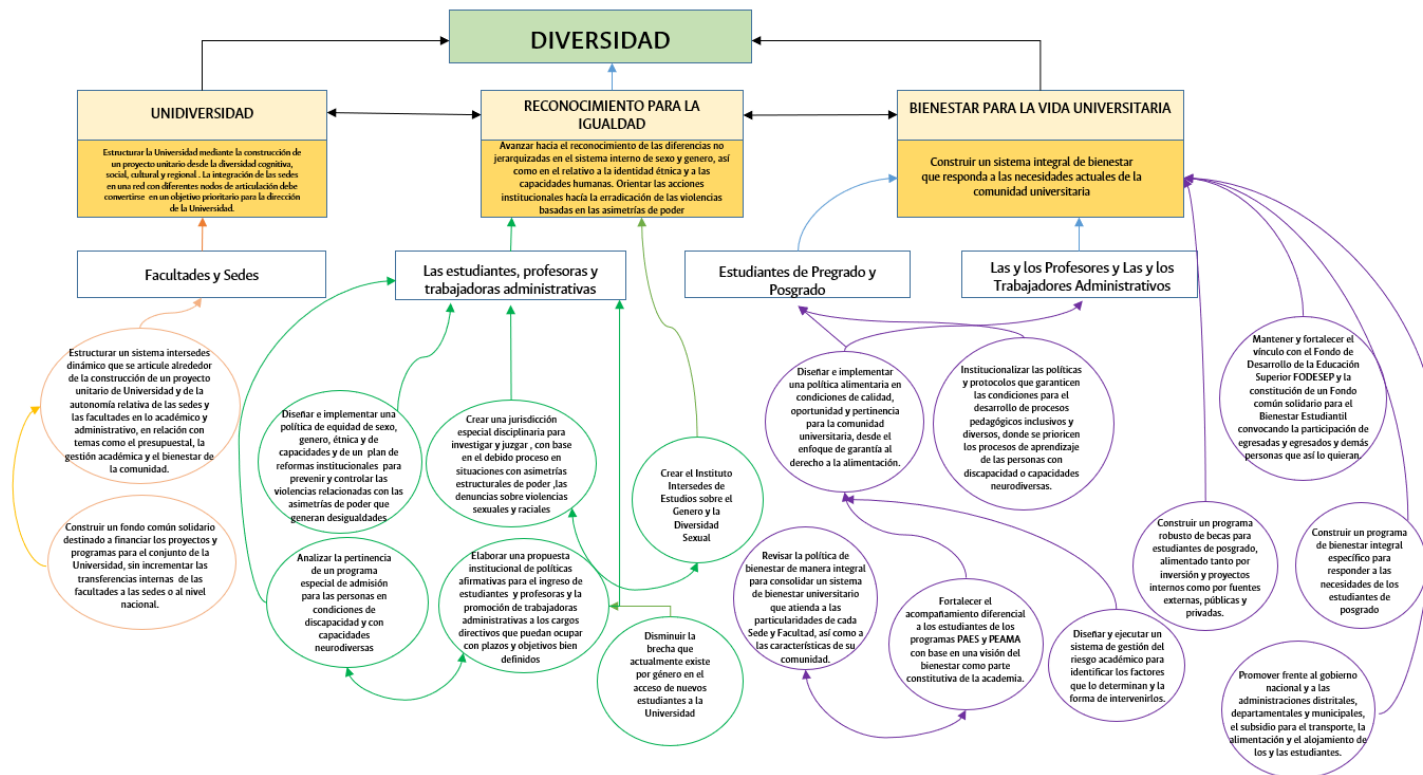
DIVERSIDAD

UNIDIVERSIDAD

Estructurar la Universidad mediante la construcción de un proyecto unitario desde la diversidad cognitiva, social, cultural y regional . La integración de las sedes en una red con diferentes nodos de articulación debe convertirse en un objetivo prioritario para la dirección de la Universidad.

RECONOCIMIENTO PARA LA IGUALDAD

Avanzar hacia el reconocimiento de las diferencias no jerarquizadas en el sistema interno de sexo y genero, así como en el relativo a la identidad étnica y a las capacidades humanas. Orientar las acciones institucionales hacía la erradicación de las violencias basadas en las asimetrías de poder

BIENESTAR PARA LA VIDA UNIVERSITARIA

Construir un sistema integral de bienestar que responda a las necesidades actuales de la comunidad universitaria

Facultades y Sedes

Las estudiantes, profesoras y trabajadoras administrativas

Estudiantes de Pregrado y Posgrado

Las y los Profesores y Las y los Trabajadores Administrativos

Estructurar un sistema intersedes dinámico que se articule alrededor de la construcción de un proyecto unitario de Universidad y de la autonomía relativa de las sedes y las facultades en lo académico y administrativo, en relación con temas como el presupuestal, la gestión académica y el bienestar de la comunidad.

Construir un fondo común solidario destinado a financiar los proyectos y programas para el conjunto de la Universidad, sin incrementar las transferencias internas de las facultades a las sedes o al nivel nacional.

Diseñar e implementar una política de equidad de sexo, genero, étnica y de capacidades y de un plan de reformas institucionales para prevenir y controlar las violencias relacionadas con las asimetrías de poder que generan desigualdades

Crear una jurisdicción especial disciplinaria para investigar y juzgar , con base en el debido proceso en situaciones con asimetrías estructurales de poder ,las denuncias sobre violencias sexuales y raciales

Crear el Instituto Intersedes de Estudios sobre el Genero y la Diversidad Sexual

Analizar la pertinencia de un programa especial de admisión para las personas en condiciones de discapacidad y con capacidades neurodiversas

Elaborar una propuesta institucional de políticas afirmativas para el ingreso de estudiantes y profesoras y la promoción de trabajadoras administrativas a los cargos directivos que puedan ocupar con plazos y objetivos bien definidos

Disminuir la brecha que actualmente existe por género en el acceso de nuevos estudiantes a la Universidad

Diseñar e implementar una política alimentaria en condiciones de calidad, oportunidad y pertinencia para la comunidad universitaria, desde el enfoque de garantía al derecho a la alimentación.

Institucionalizar las políticas y protocolos que garanticen las condiciones para el desarrollo de procesos pedagógicos inclusivos y diversos, donde se prioricen los procesos de aprendizaje de las personas con discapacidad o capacidades neurodiversas.

Revisar la política de bienestar de manera integral para consolidar un sistema de bienestar universitario que atienda a las particularidades de cada Sede y Facultad, así como a las características de su comunidad.

Fortalecer el acompañamiento diferencial a los estudiantes de los programas PAES y PEAMA con base en una visión del bienestar como parte constitutiva de la academia.

Diseñar y ejecutar un sistema de gestión del riesgo académico para identificar los factores que lo determinan y la forma de intervenirlos.

Mantener y fortalecer el vínculo con el Fondo de Desarrollo de la Educación Superior FODESEP y la constitución de un Fondo común solidario para el Bienestar Estudiantil convocando la participación de egresadas y egresados y demás personas que así lo quieran.

Construir un programa robusto de becas para estudiantes de posgrado, alimentado tanto por inversión y proyectos internos como por fuentes externas, públicas y privadas.

Construir un programa de bienestar integral específico para responder a las necesidades de los estudiantes de posgrado

Promover frente al gobierno nacional y a las administraciones distritales, departamentales y municipales, el subsidio para el transporte, la alimentación y el alojamiento de los y las estudiantes.